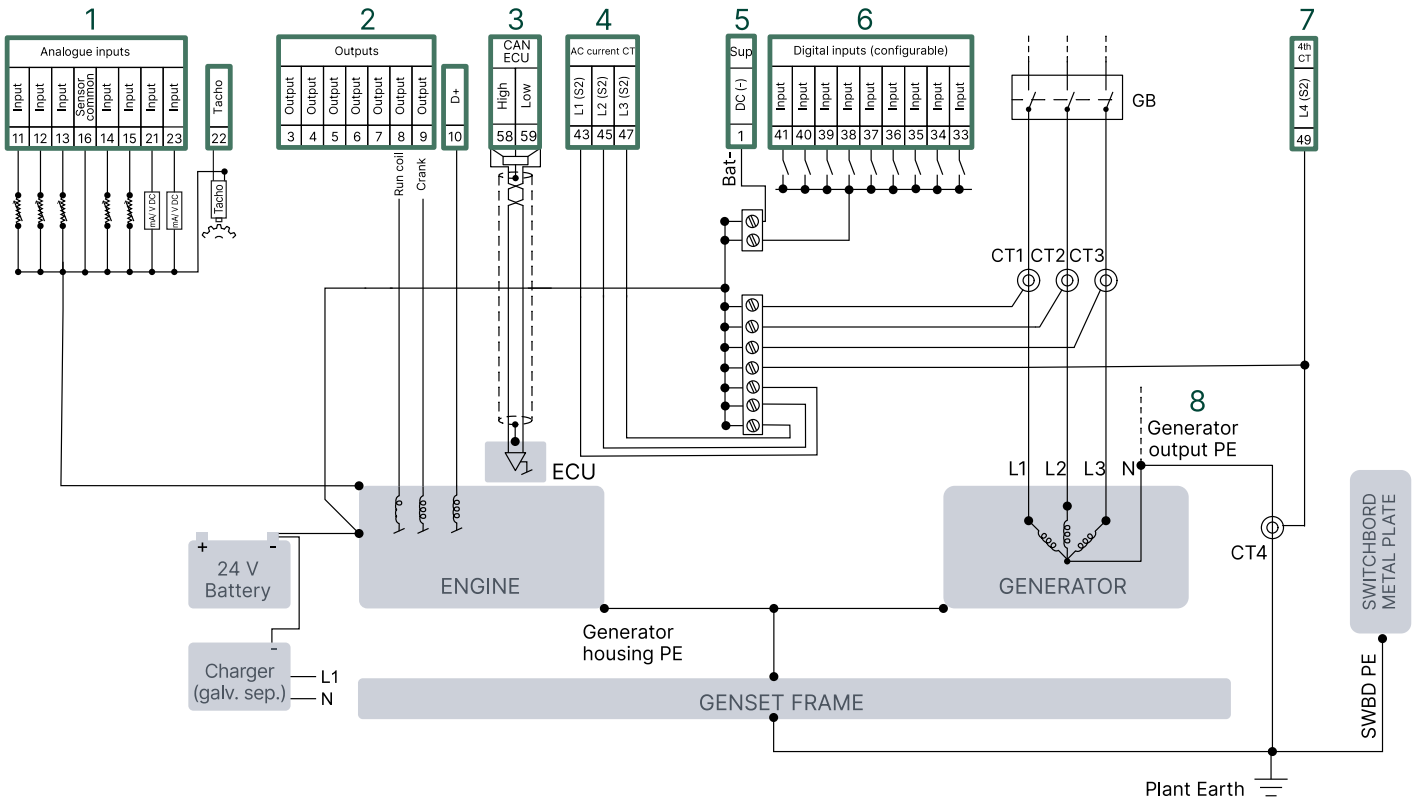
1

Analogue inputs

| Input | Input | Input | Sensor common | Input | Input | Input | Input |
|---|---|---|---|---|---|---|---|
| 11 | 12 | 13 | 16 | 14 | 15 | 21 | 23 |

mA/ V DC
mA/ V DC

Tacho
22
Tacho

2

Outputs

| Output | Output | Output | Output | Output | Output | Output |
|---|---|---|---|---|---|---|
| 3 | 4 | 5 | 6 | 7 | 8 | 9 |

Run coil
Crank

D+
10

3

CAN ECU

| High | Low |
|---|---|
| 58 | 59 |

ECU

4

AC current CT

| L1 (S2) | L2 (S2) | L3 (S2) |
|---|---|---|
| 43 | 45 | 47 |

5

Sup
DC (-)
1
Bat-

6

Digital inputs (configurable)

| Input | Input | Input | Input | Input | Input | Input | Input | Input |
|---|---|---|---|---|---|---|---|---|
| 41 | 40 | 39 | 38 | 37 | 36 | 35 | 34 | 33 |

GB

7

4th CT
L4 (S2)
49

CT1 CT2 CT3

8
Generator output PE

L1 L2 L3 N

+ -
24 V Battery

ENGINE

GENERATOR

CT4

SWITCHBORD METAL PLATE

-
Charger (galv. sep.)
L1
N

Generator housing PE

GENSET FRAME

SWBD PE

Plant Earth